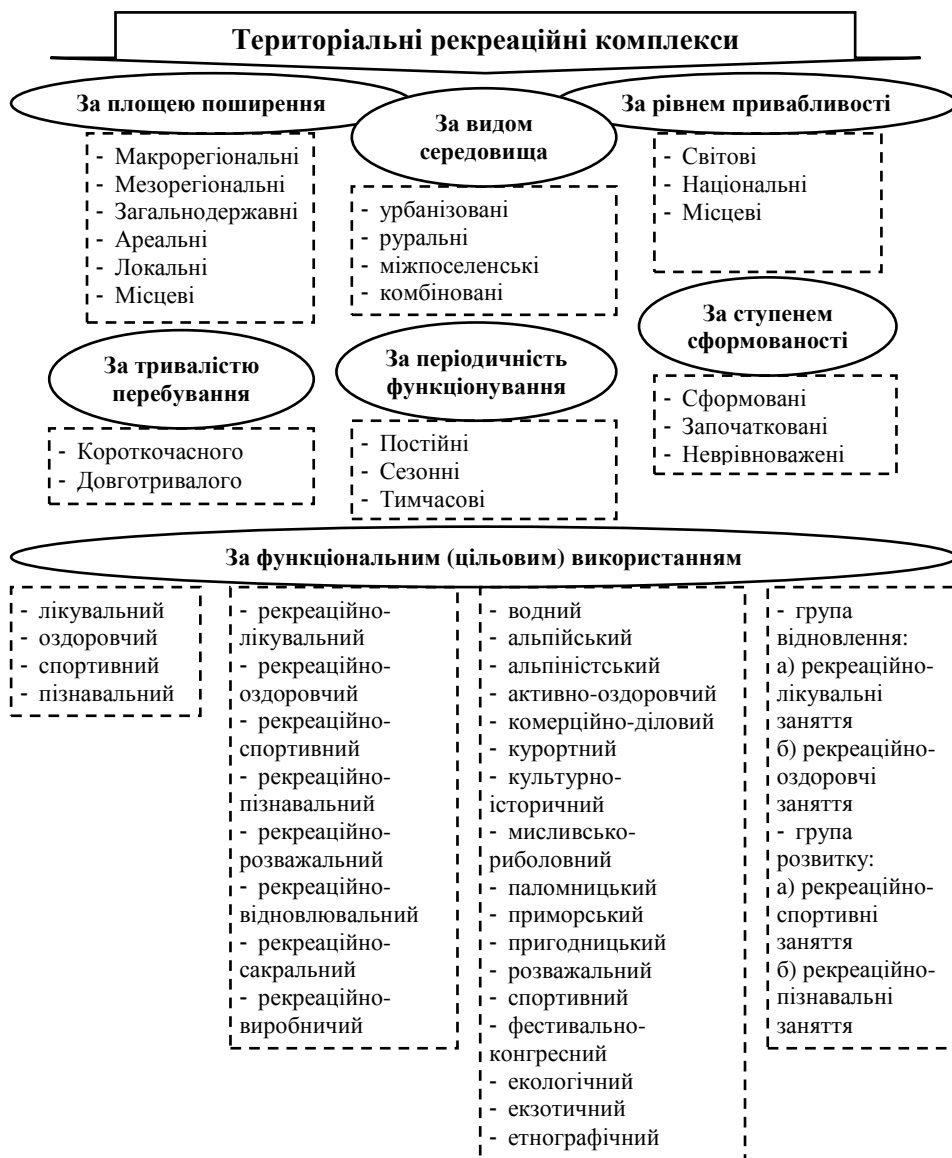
Територіальні рекреаційні комплекси

За площею поширення

- Макрорегіональні
- Мезорегіональні
- Загальнодержавні
- Ареальні
- Локальні
- Місцеві

За видом середовища

- урбанізовані
- руральні
- міжпоселенські
- комбіновані

За рівнем привабливості

- Світові
- Національні
- Місцеві

За тривалістю перебування

- Короткочасного
- Довготривалого

За періодичність функціонування

- Постійні
- Сезонні
- Тимчасові

За ступенем сформованості

- Сформовані
- Започатковані
- Неврівноважені

За функціональним (цільовим) використанням

- лікувальний
- оздоровчий
- спортивний
- пізнавальний

- рекреаційно-лікувальний
- рекреаційно-оздоровчий
- рекреаційно-спортивний
- рекреаційно-пізнавальний
- рекреаційно-розважальний
- рекреаційно-відновлювальний
- рекреаційно-сакральний
- рекреаційно-виробничий

- водний
- альпійський
- альпіністський
- активно-оздоровчий
- комерційно-діловий
- курортний
- культурно-історичний
- мисливсько-риболовний
- паломницький
- приморський
- пригодницький
- розважальний
- спортивний
- фестивально-конгресний
- екологічний
- екзотичний
- етнографічний

- група відновлення:
а) рекреаційно-лікувальні заняття
б) рекреаційно-оздоровчі заняття
- група розвитку:
а) рекреаційно-спортивні заняття
б) рекреаційно-пізнавальні заняття